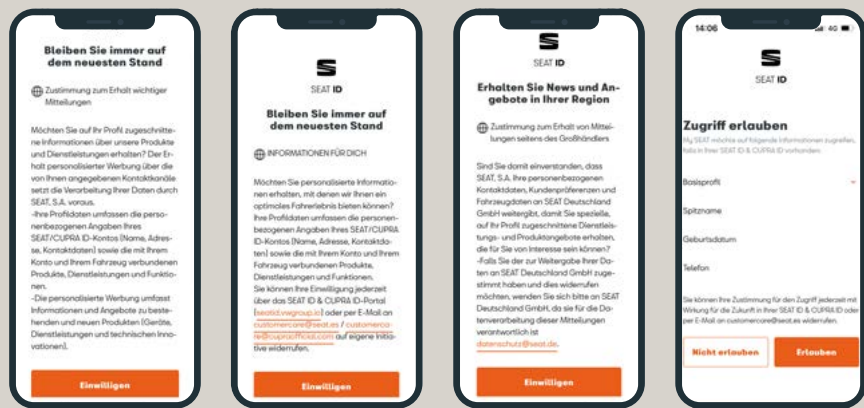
Bleiben Sie immer auf dem neuesten Stand

Zustimmung zum Erhalt wichtiger Mitteilungen

Möchten Sie auf Ihr Profil zugeschnittene Informationen über unsere Produkte und Dienstleistungen erhalten? Der Erhalt personalisierter Werbung über die von Ihnen angegebenen Kontaktkanäle setzt die Verarbeitung Ihrer Daten durch SEAT, S.A. voraus.
-Ihre Profildaten umfassen die personenbezogenen Angaben Ihres SEAT/CUPRA ID-Kontos (Name, Adresse, Kontaktdaten) sowie die mit Ihrem Konto und Ihrem Fahrzeug verbundenen Produkte, Dienstleistungen und Funktionen.
-Die personalisierte Werbung umfasst Informationen und Angebote zu bestehenden und neuen Produkten (Geräte, Dienstleistungen und technischen Innovationen).

Einwilligen

SEAT ID

Bleiben Sie immer auf dem neuesten Stand

INFORMATIONEN FÜR DICH

Möchten Sie personalisierte Informationen erhalten, mit denen wir Ihnen ein optimales Fahrerlebnis bieten können? Ihre Profildaten umfassen die personenbezogenen Angaben Ihres SEAT/CUPRA ID-Kontos (Name, Adresse, Kontaktdaten) sowie die mit Ihrem Konto und Ihrem Fahrzeug verbundenen Produkte, Dienstleistungen und Funktionen.
Sie können Ihre Einwilligung jederzeit über das SEAT ID & CUPRA ID-Portal (seatid.vwgroup.io) oder per E-Mail an customercare@seat.es / customercare@cupraofficial.com auf eigene Initiative widerrufen.

Einwilligen

SEAT ID

Erhalten Sie News und Angebote in Ihrer Region

Zustimmung zum Erhalt von Mitteilungen seitens des Großhändlers

Sind Sie damit einverstanden, dass SEAT, S.A. Ihre personenbezogenen Kontaktdaten, Kundenpräferenzen und Fahrzeugdaten an SEAT Deutschland GmbH weitergibt, damit Sie speziell, auf Ihr Profil zugeschnittene Dienstleistungs- und Produktangebote erhalten, die für Sie von Interesse sein können?
-Falls Sie der zur Weitergabe Ihrer Daten an SEAT Deutschland GmbH zugestimmt haben und dies widerrufen möchten, wenden Sie sich bitte an SEAT Deutschland GmbH, da sie für die Datenverarbeitung dieser Mitteilungen verantwortlich ist
datenschutz@seat.de.

Einwilligen

14:06 4G

SEAT ID

Zugriff erlauben
My SEAT möchte auf folgende Informationen zugreifen, falls in Ihrer SEAT ID & CUPRA ID vorhanden:

Basisprofil

Spitzname

Geburtsdatum

Telefon

Sie können Ihre Zustimmung für den Zugriff jederzeit mit Wirkung für die Zukunft in Ihrer SEAT ID & CUPRA ID oder per E-Mail an customercare@seat.es widerrufen.

Nicht erlauben Erlauben